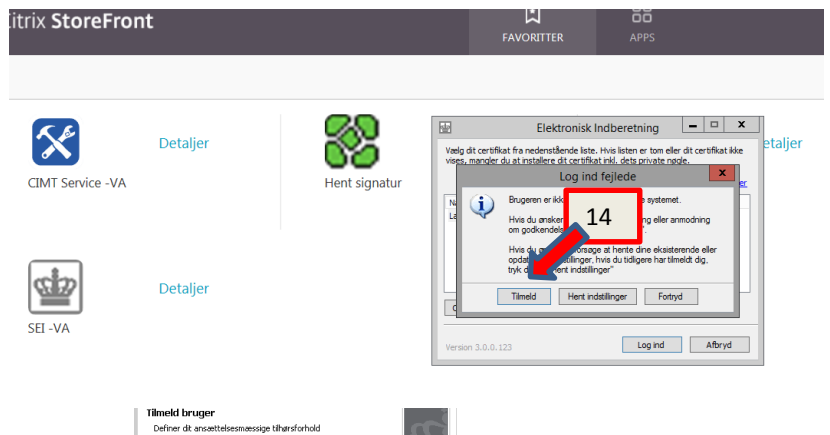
itrix StoreFront

FAVORITTER

APPS

Detaljer

CIMT Service -VA

Hent signatur

Detaljer

Detaljer

SEI -VA

Elektronisk Indberetning

Vælg dit certifikat fra nedenstående liste. Hvis listen er tom eller dit certifikat ikke vises, mangler du at installere dit certifikat inkl. dets private nøgle.

Log ind fejlede

Brugeren er ikk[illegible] systemet.

Hvis du ønsker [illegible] eller anmodning om godkendel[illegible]

14

Hvis du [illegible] forsøge at hente dine eksisterende eller opdat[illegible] indstillinger, hvis du tidligere har tilmeldt dig, tryk d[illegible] ent indstillinger"

Tilmeld

Hent indstillinger

Fortryd

Version 3.0.0.123

Log ind

Afbryd

Tilmeld bruger

Definer dit ansættelsesmæssige tilhørsforhold